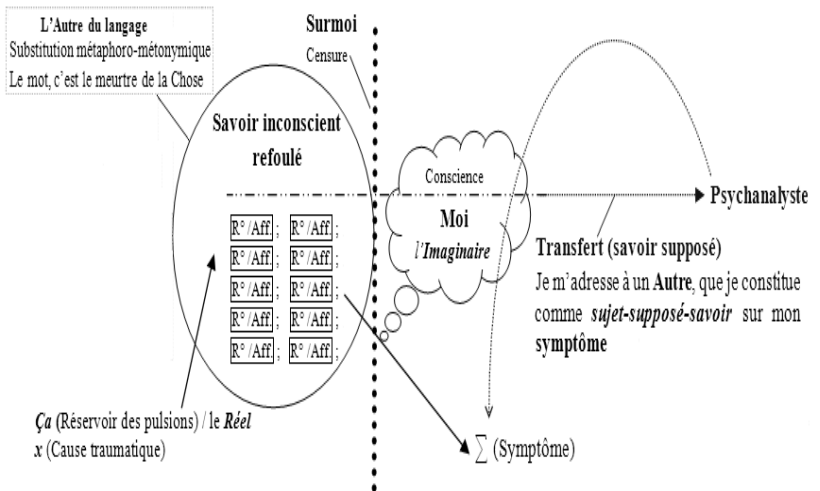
L'Autre du langage
Substitution métaphoro-métonymique
Le mot, c'est le meurtre de la Chose

Surmoi

Censure

Savoir inconscient refoulé

| R°/Aff. ; | R°/Aff. ; |
|---|---|
| R°/Aff. ; | R°/Aff. ; |
| R°/Aff. ; | R°/Aff. ; |
| R°/Aff. ; | R°/Aff. ; |
| R°/Aff. ; | R°/Aff. ; |

Conscience

Moi
l'Imaginaire

Psychanalyste

Transfert (savoir supposé)
Je m'adresse à un Autre, que je constitue comme sujet-supposé-savoir sur mon symptôme

Ça (Réservoir des pulsions) / le Réel
x (Cause traumatique)

$\sum$ (Symptôme)